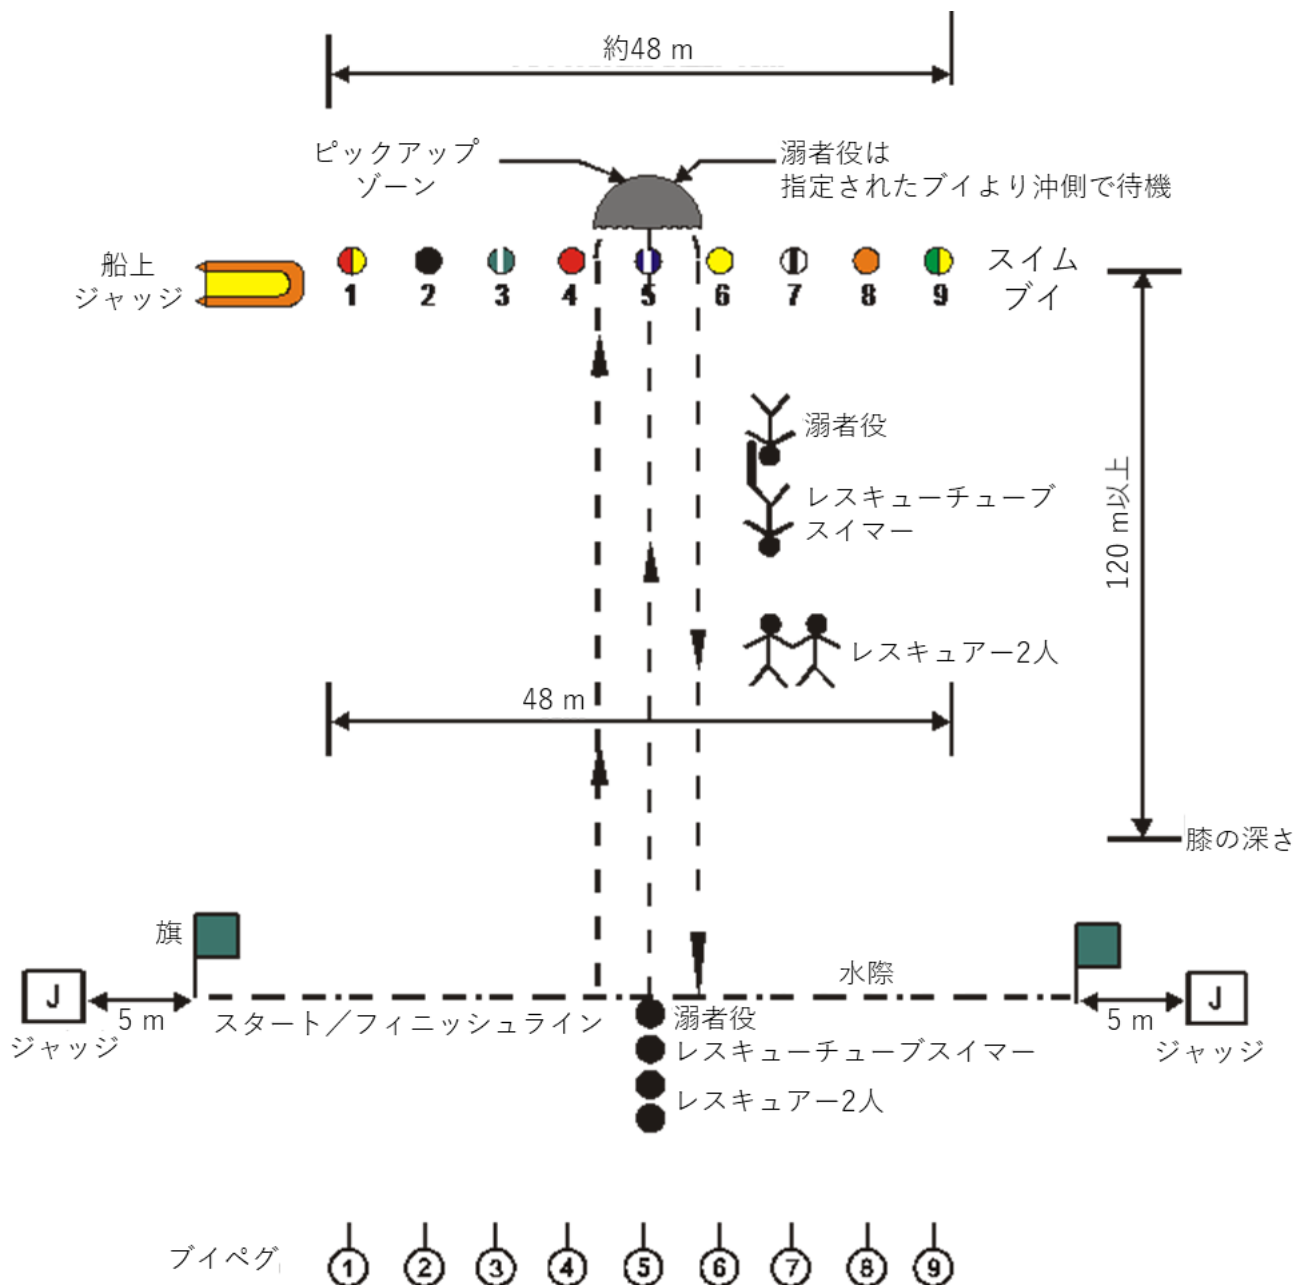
約48 m

ピックアップゾーン

溺者役は指定されたブイより沖側で待機

船上ジャッジ

1 2 3 4 5 6 7 8 9

スイムブイ

溺者役

レスキューチューブスイマー

レスキュアー2人

120 m以上

48 m

膝の深さ

旗

水際

J

J

5 m

5 m

ジャッジ

ジャッジ

スタート／フィニッシュライン

溺者役

レスキューチューブスイマー

レスキュアー2人

ブイペグ

1 2 3 4 5 6 7 8 9